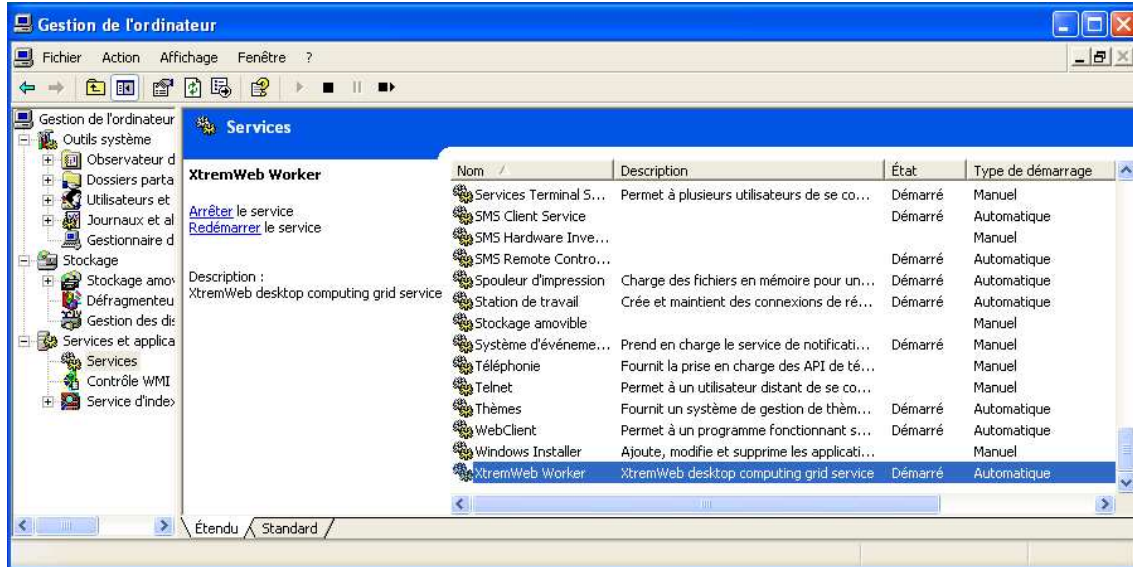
Gestion de l'ordinateur

Fichier Action Affichage Fenêtre ?

Gestion de l'ordinateur
Outils système
Observateur d
Dossiers parta
Utilisateurs et
Journaux et al
Gestionnaire d
Stockage
Stockage amov
Défragmenteu
Gestion des dis
Services et applica
Services
Contrôle WMI
Service d'index

Services

XtremWeb Worker

Arrêter le service
Redémarrer le service

Description :
XtremWeb desktop computing grid service

| Nom | Description | État | Type de démarrage |
|---|---|---|---|
| Services Terminal S... | Permet à plusieurs utilisateurs de se co... | Démarré | Manuel |
| SMS Client Service | | Démarré | Automatique |
| SMS Hardware Inve... | | | Manuel |
| SMS Remote Contro... | | Démarré | Automatique |
| Spouleur d'impression | Charge des fichiers en mémoire pour un... | Démarré | Automatique |
| Station de travail | Crée et maintient des connexions de ré... | Démarré | Automatique |
| Stockage amovible | | | Manuel |
| Système d'événeme... | Prend en charge le service de notificati... | Démarré | Manuel |
| Téléphonie | Fournit la prise en charge des API de té... | | Manuel |
| Telnet | Permet à un utilisateur distant de se co... | | Manuel |
| Thèmes | Fournit un système de gestion de thèm... | Démarré | Automatique |
| WebClient | Permet à un programme fonctionnant s... | Démarré | Automatique |
| Windows Installer | Ajoute, modifie et supprime les applicati... | | Manuel |
| XtremWeb Worker | XtremWeb desktop computing grid service | Démarré | Automatique |

Étendu Standard